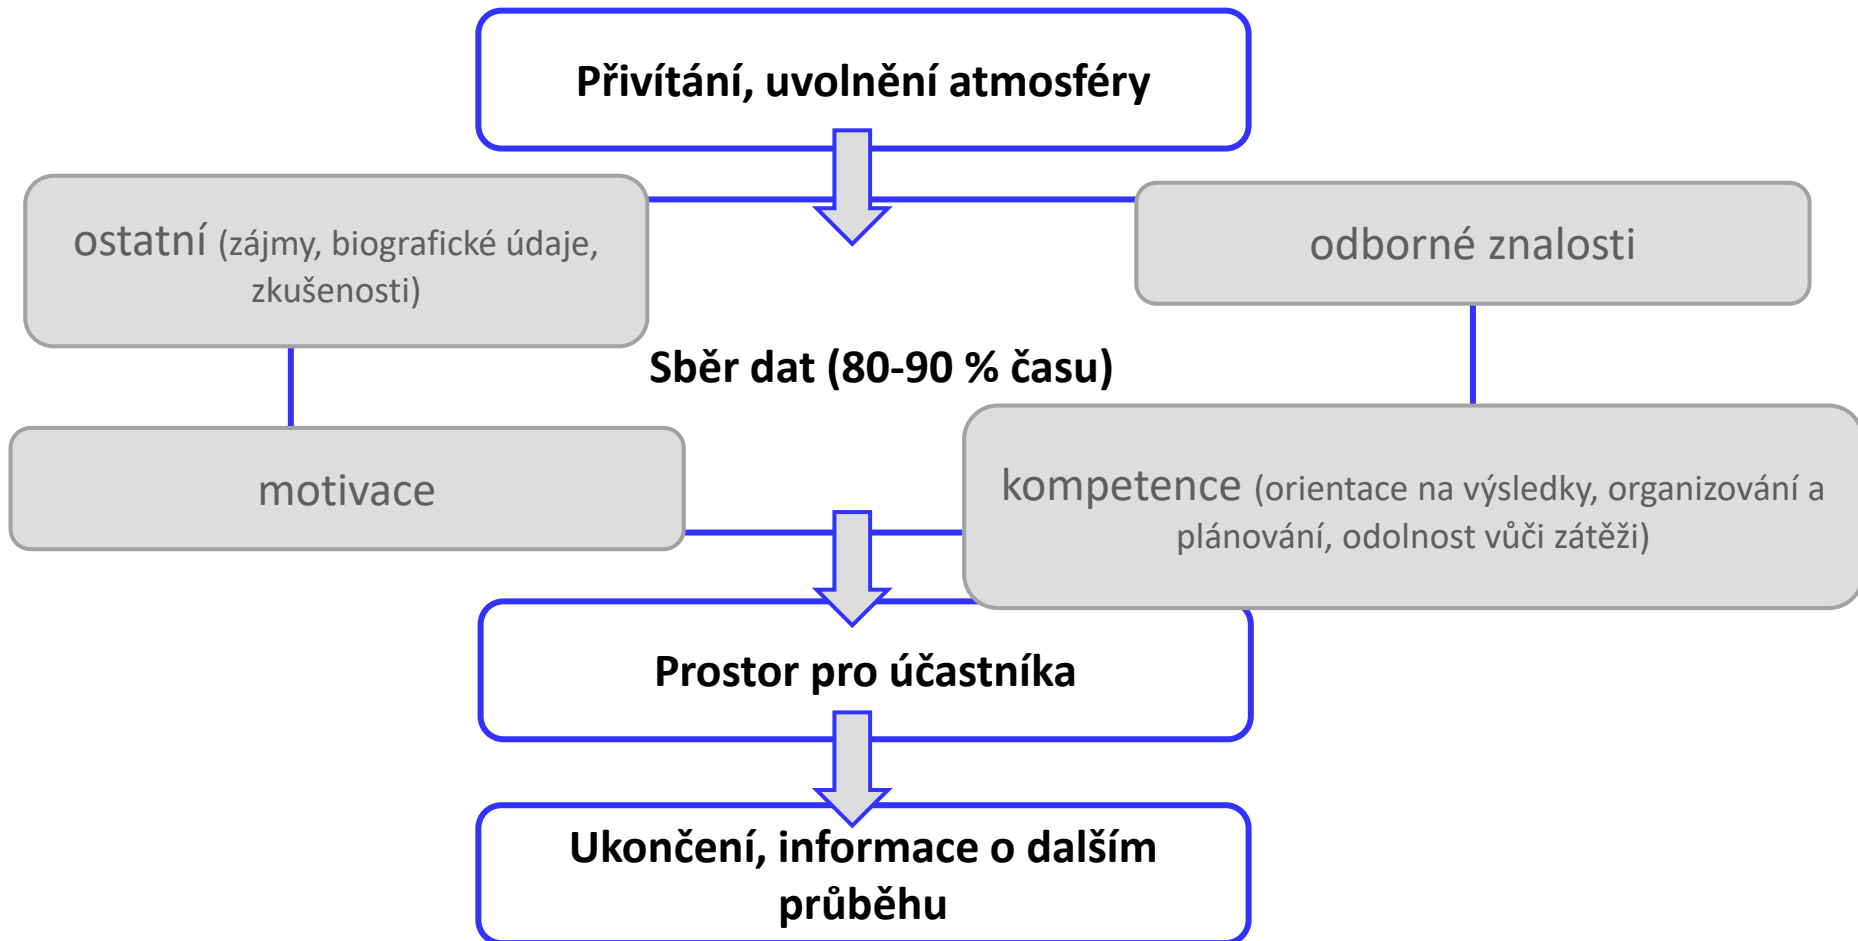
Přivítání, uvolnění atmosféry

ostatní (zájmy, biografické údaje, zkušenosti)

odborné znalosti

Sběr dat (80-90 % času)

motivace

kompetence (orientace na výsledky, organizování a plánování, odolnost vůči zátěži)

Prostor pro účastníka

Ukončení, informace o dalším průběhu